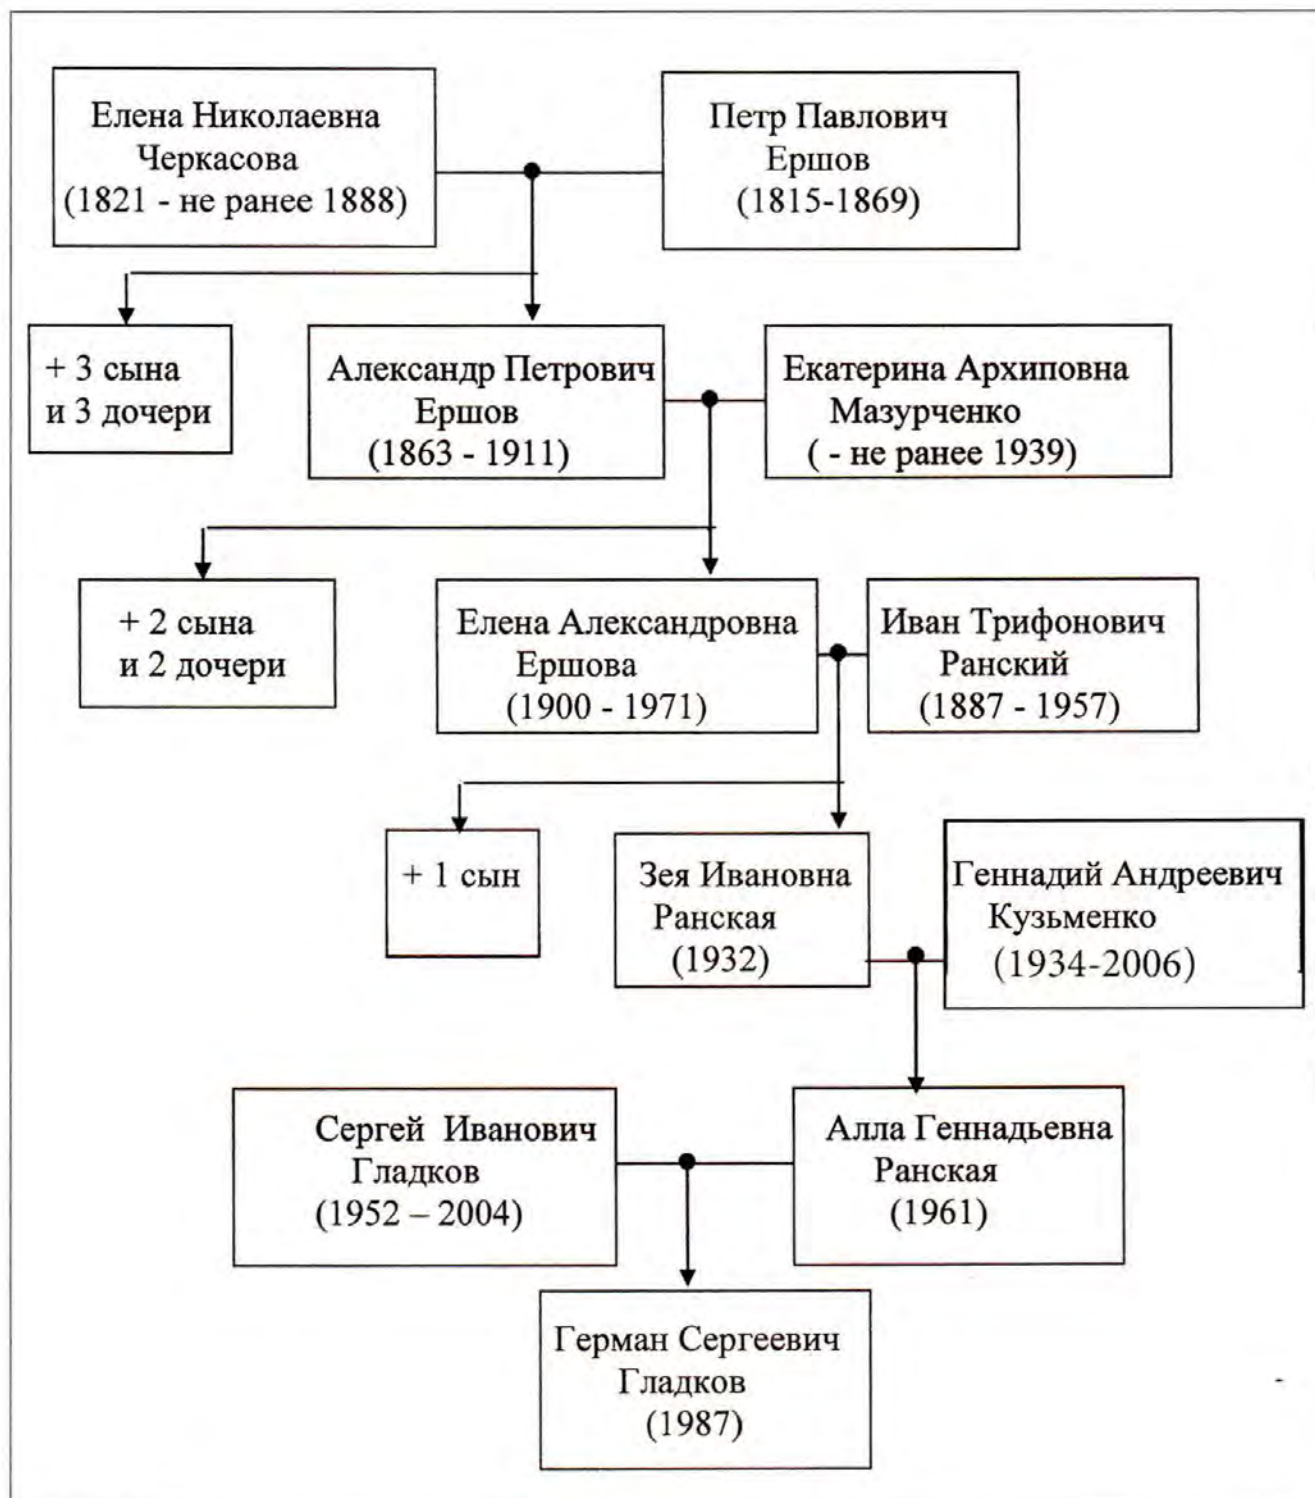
Елена Николаевна Черкасова (1821 - не ранее 1888)

Петр Павлович Ершов (1815-1869)

+ 3 сына и 3 дочери

Александр Петрович Ершов (1863 - 1911)

Екатерина Архиповна Мазурченко ( - не ранее 1939)

+ 2 сына и 2 дочери

Елена Александровна Ершова (1900 - 1971)

Иван Трифонович Ранский (1887 - 1957)

+ 1 сын

Зея Ивановна Ранская (1932)

Геннадий Андреевич Кузьменко (1934-2006)

Сергей Иванович Гладков (1952 – 2004)

Алла Геннадьевна Ранская (1961)

Герман Сергеевич Гладков (1987)